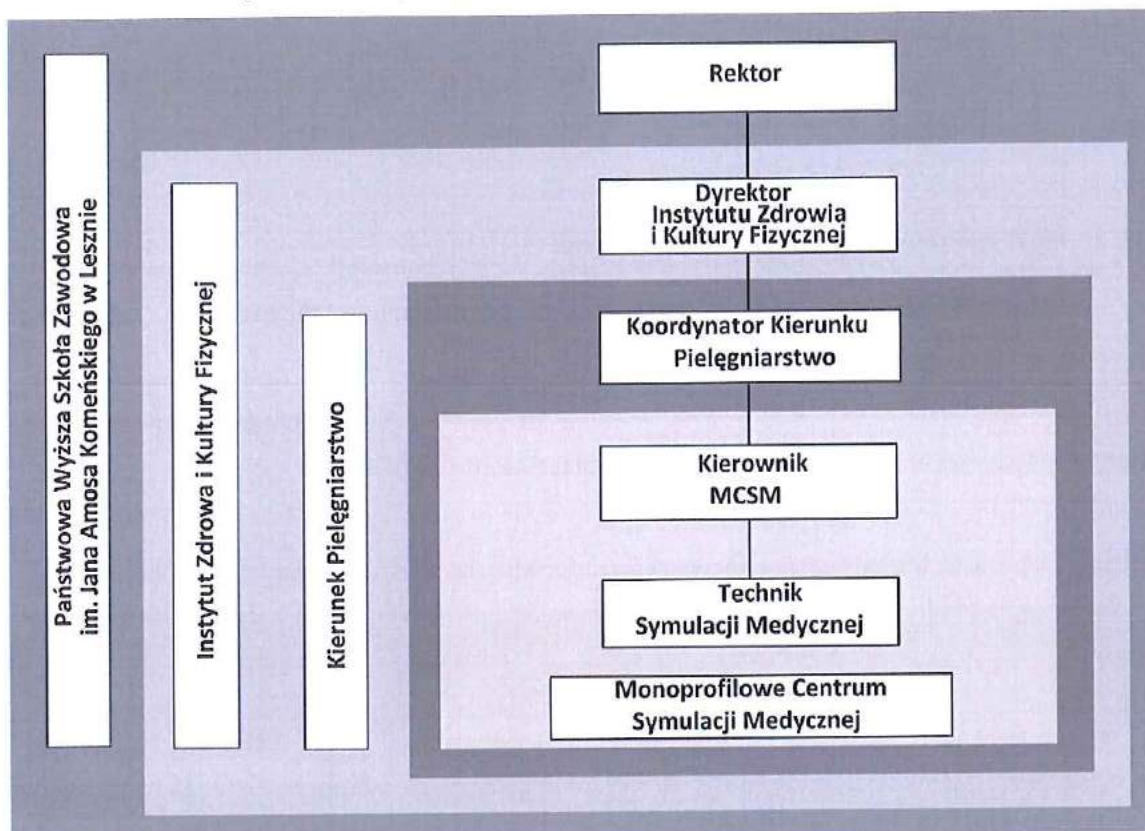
Państwowa Wyższa Szkoła Zawodowa im. Jana Amosa Komeńskiego w Lesznie

Instytut Zdrowa i Kultury Fizycznej

Kierunek Pielęgniarstwo

Rektor

Dyrektor Instytutu Zdrowia i Kultury Fizycznej

Koordynator Kierunku Pielęgniarstwo

Kierownik MCSM

Technik Symulacji Medycznej

Monoprofilowe Centrum Symulacji Medycznej